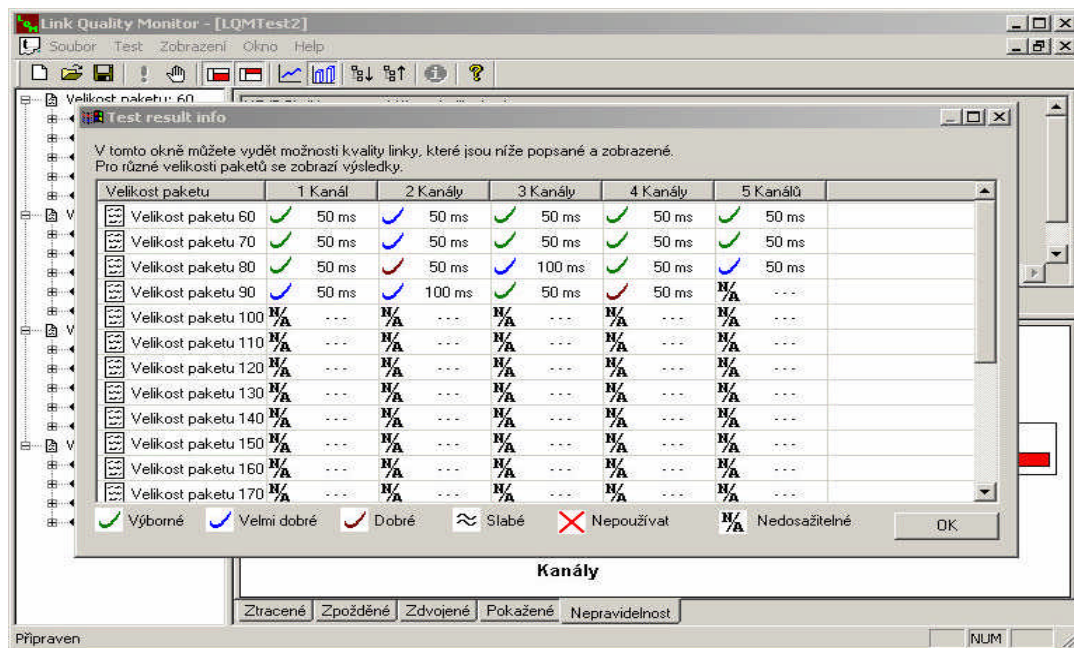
Link Quality Monitor - [LQMTest2]

Soubor Test Zobrazení Okno Help

Velikost paketu: 60

Test result info

V tomto okně můžete vydět možnosti kvality linky, které jsou níže popsané a zobrazené.
Pro různé velikosti paketů se zobrazí výsledky.

| Velikost paketu | 1 Kanál | 2 Kanály | 3 Kanály | 4 Kanály | 5 Kanálů |
|---|---|---|---|---|---|
| Velikost paketu 60 | 50 ms | 50 ms | 50 ms | 50 ms | 50 ms |
| Velikost paketu 70 | 50 ms | 50 ms | 50 ms | 50 ms | 50 ms |
| Velikost paketu 80 | 50 ms | 50 ms | 100 ms | 50 ms | 50 ms |
| Velikost paketu 90 | 50 ms | 100 ms | 50 ms | 50 ms | N/A --- |
| Velikost paketu 100 | N/A --- | N/A --- | N/A --- | N/A --- | N/A --- |
| Velikost paketu 110 | N/A --- | N/A --- | N/A --- | N/A --- | N/A --- |
| Velikost paketu 120 | N/A --- | N/A --- | N/A --- | N/A --- | N/A --- |
| Velikost paketu 130 | N/A --- | N/A --- | N/A --- | N/A --- | N/A --- |
| Velikost paketu 140 | N/A --- | N/A --- | N/A --- | N/A --- | N/A --- |
| Velikost paketu 150 | N/A --- | N/A --- | N/A --- | N/A --- | N/A --- |
| Velikost paketu 160 | N/A --- | N/A --- | N/A --- | N/A --- | N/A --- |
| Velikost paketu 170 | N/A --- | N/A --- | N/A --- | N/A --- | N/A --- |

Výborné Velmi dobré Dobré Slabé Nepoužívat N/A Nedosažitelné OK

Kanály

Ztracené Zpožděné Zdvojené Pokažené Nepravidelnost

Připraven NUM